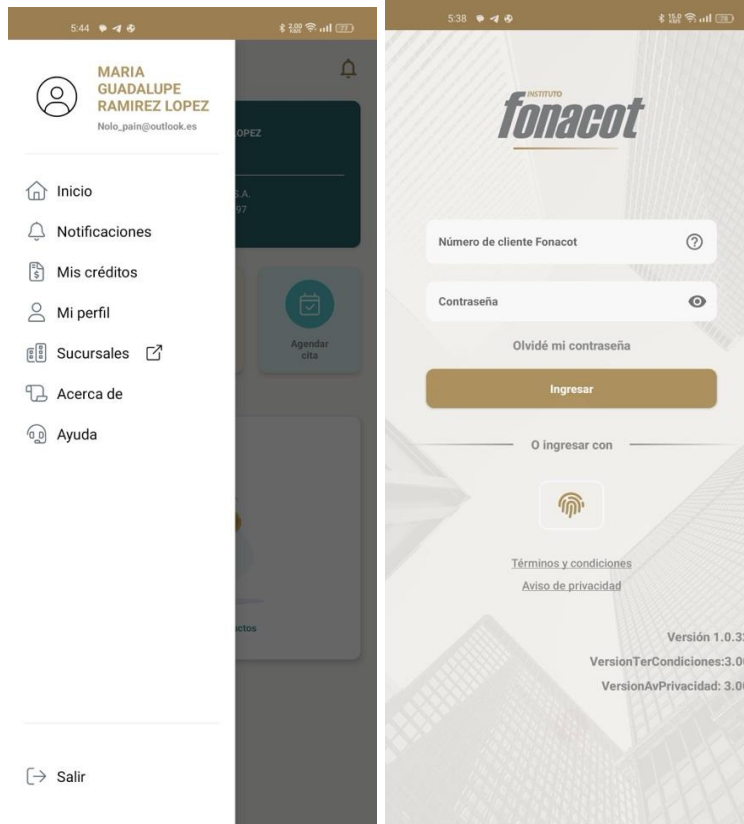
5:44

MARIA GUADALUPE RAMIREZ LOPEZ
Nolo_pain@outlook.es

OPEZ

S.A.
97

Inicio
Notificaciones
Mis créditos
Mi perfil
Sucursales
Acerca de
Ayuda

Agendar cita

ctos

Salir

5:38

INSTITUTO
fonacot

Número de cliente Fonacot

Contraseña

Olvidé mi contraseña

Ingresar

O ingresar con

Términos y condiciones
Aviso de privacidad

Versión 1.0.3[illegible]
VersionTerCondiciones:3.0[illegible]
VersionAvPrivacidad: 3.0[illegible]